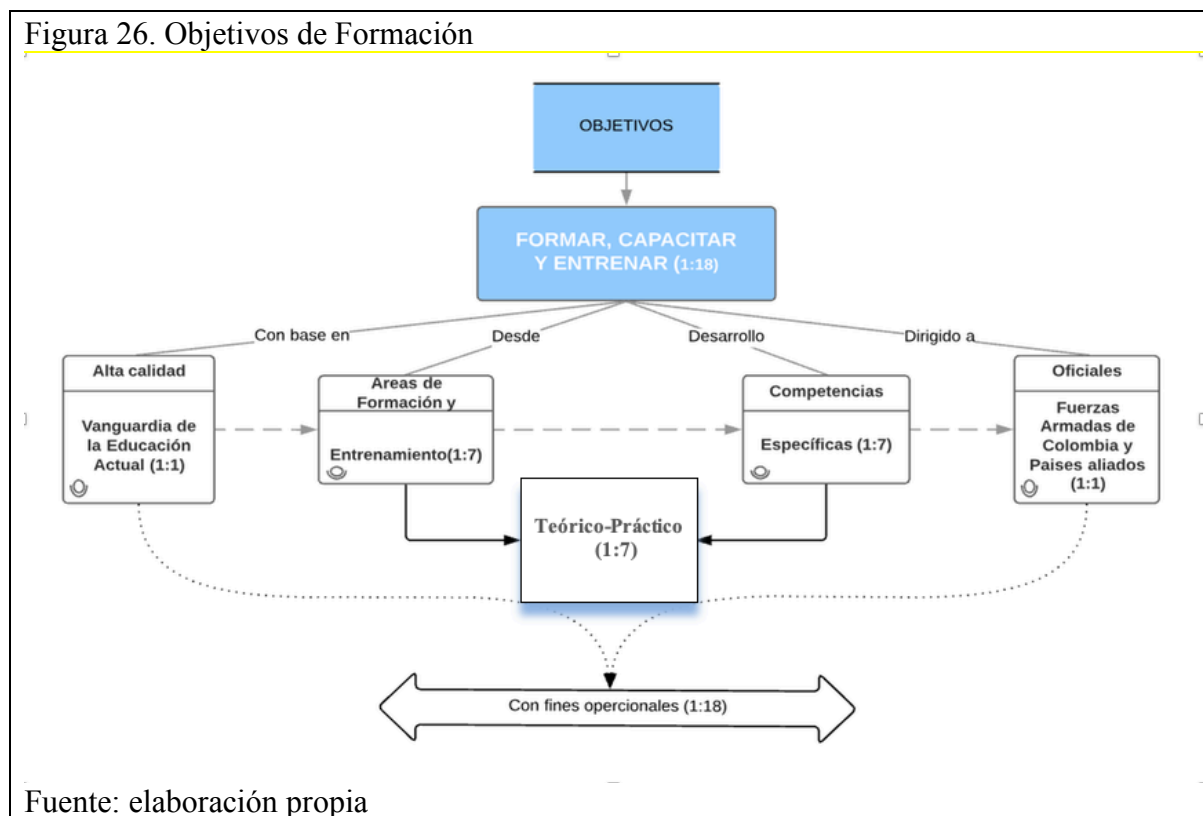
Figura 26. Objetivos de Formación

OBJETIVOS

FORMAR, CAPACITAR Y ENTRENAR (1:18)

Con base en

Desde

Desarrollo

Dirigido a

Alta calidad

Vanguardia de la Educación Actual (1:1)

Areas de Formación y

Entrenamiento(1:7)

Competencias

Específicas (1:7)

Oficiales

Fuerzas Armadas de Colombia y Paises aliados (1:1)

Teórico-Práctico (1:7)

Con fines opercionales (1:18)

Fuente: elaboración propia